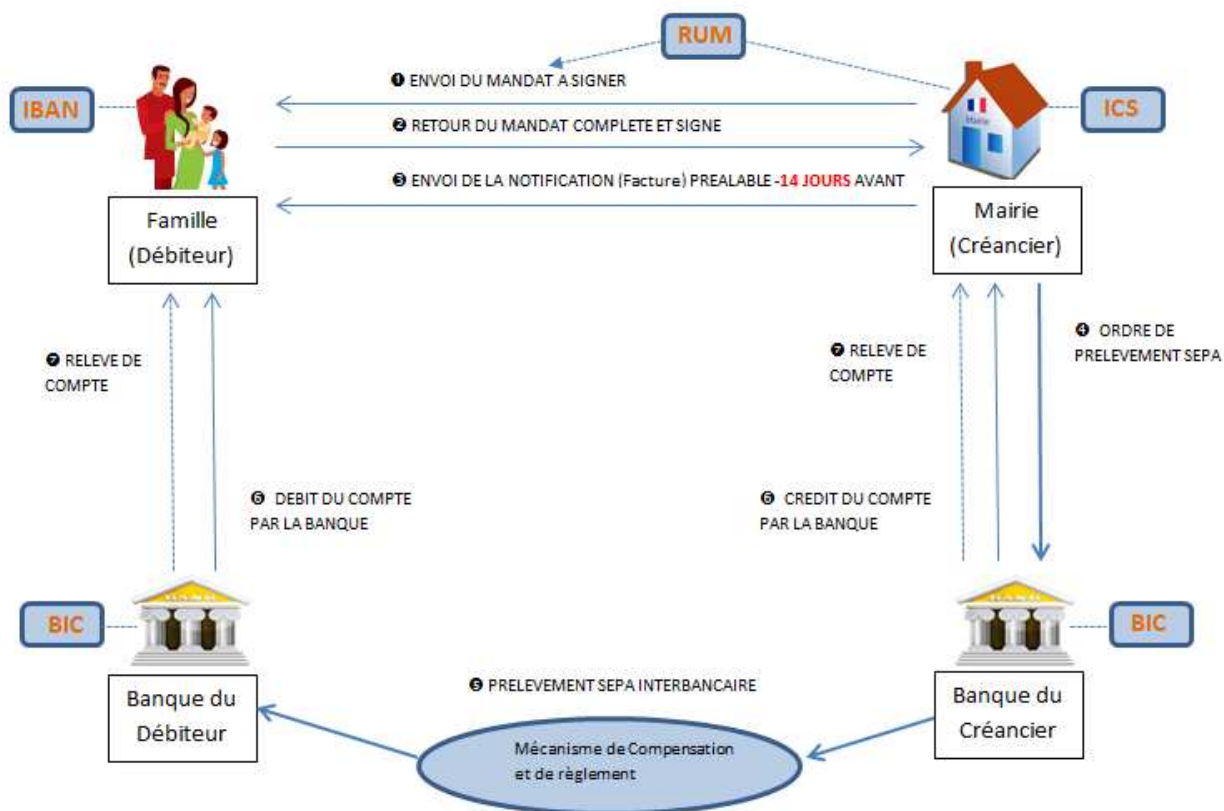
RUM

IBAN

❶ ENVOI DU MANDAT A SIGNER

❷ RETOUR DU MANDAT COMPLETE ET SIGNE

❸ ENVOI DE LA NOTIFICATION (Facture) PREALABLE -14 JOURS AVANT

ICS

Mairie

Famille (Débiteur)

Mairie (Créancier)

❼ RELEVE DE COMPTE

❻ DEBIT DU COMPTE PAR LA BANQUE

❼ RELEVE DE COMPTE

❻ CREDIT DU COMPTE PAR LA BANQUE

❹ ORDRE DE PRELEVEMENT SEPA

BIC

Banque du Débiteur

❺ PRELEVEMENT SEPA INTERBANCAIRE

Mécanisme de Compensation et de règlement

BIC

Banque du Créancier